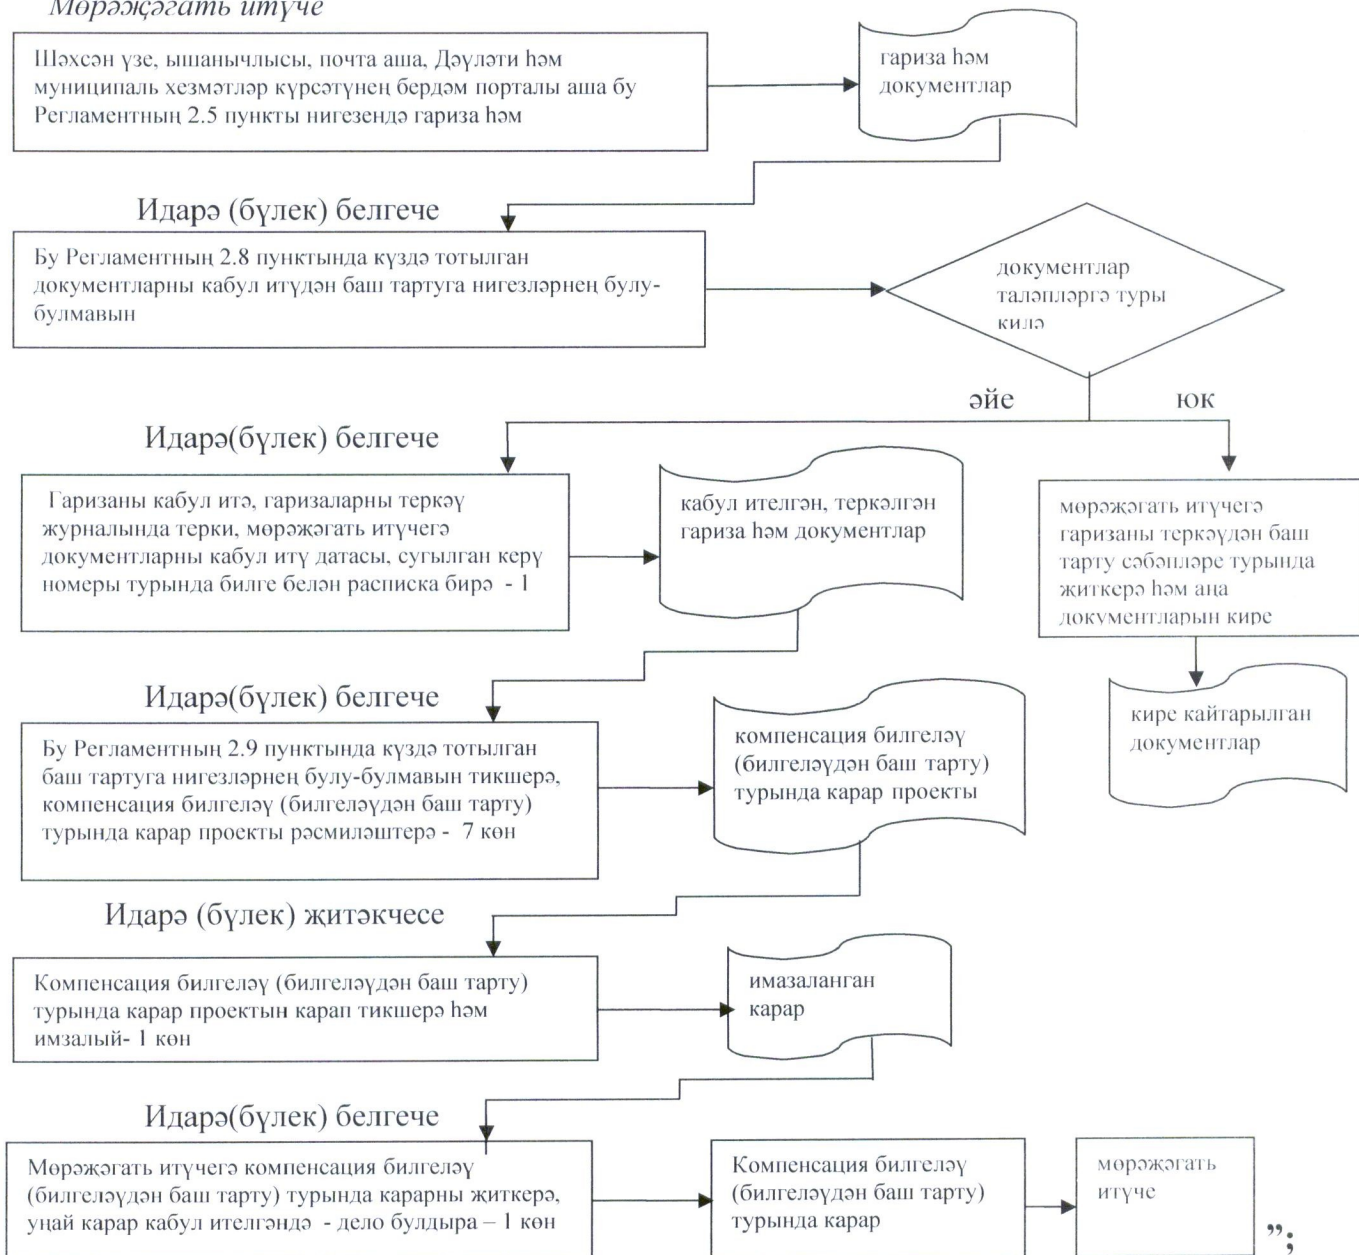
Мөрәҗәгать итүче

Шәхсән үзе, ышанычлысы, почта аша, Дәүләти һәм муниципаль хезмәтләр күрсәтүнең бердәм порталы аша бу Регламентның 2.5 пункты нигезендә гариза һәм

гариза һәм документлар

Идарә (бүлек) белгече

Бу Регламентның 2.8 пунктында күздә тотылган документларны кабул итүдән баш тартуга нигезләрнең булу-булмавын

документлар таләпләргә туры килә

әйе

юк

Идарә(бүлек) белгече

Гаризаны кабул итә, гаризаларны теркәү журналында терки, мөрәҗәгать итүчегә документларны кабул итү датасы, сугылган керү номеры турында билге белән расписка бирә - 1

кабул ителгән, теркәлгән гариза һәм документлар

мөрәҗәгать итүчегә гаризаны теркәүдән баш тарту сәбәпләре турында житкерә һәм аңа документларын кире

кире кайтарылган документлар

Идарә(бүлек) белгече

Бу Регламентның 2.9 пунктында күздә тотылган баш тартуга нигезләрнең булу-булмавын тикшерә, компенсация билгеләү (билгеләүдән баш тарту) турында карар проекты рәсмиләштерә - 7 көн

компенсация билгеләү (билгеләүдән баш тарту) турында карар проекты

Идарә (бүлек) җитәкчесе

Компенсация билгеләү (билгеләүдән баш тарту) турында карар проектын карап тикшерә һәм имзалый- 1 көн

имзаланган карар

Идарә(бүлек) белгече

Мөрәҗәгать итүчегә компенсация билгеләү (билгеләүдән баш тарту) турында карарны житкерә, уңай карар кабул ителгәндә - дело булдыра – 1 көн

Компенсация билгеләү (билгеләүдән баш тарту) турында карар

мөрәҗәгать итүче

";